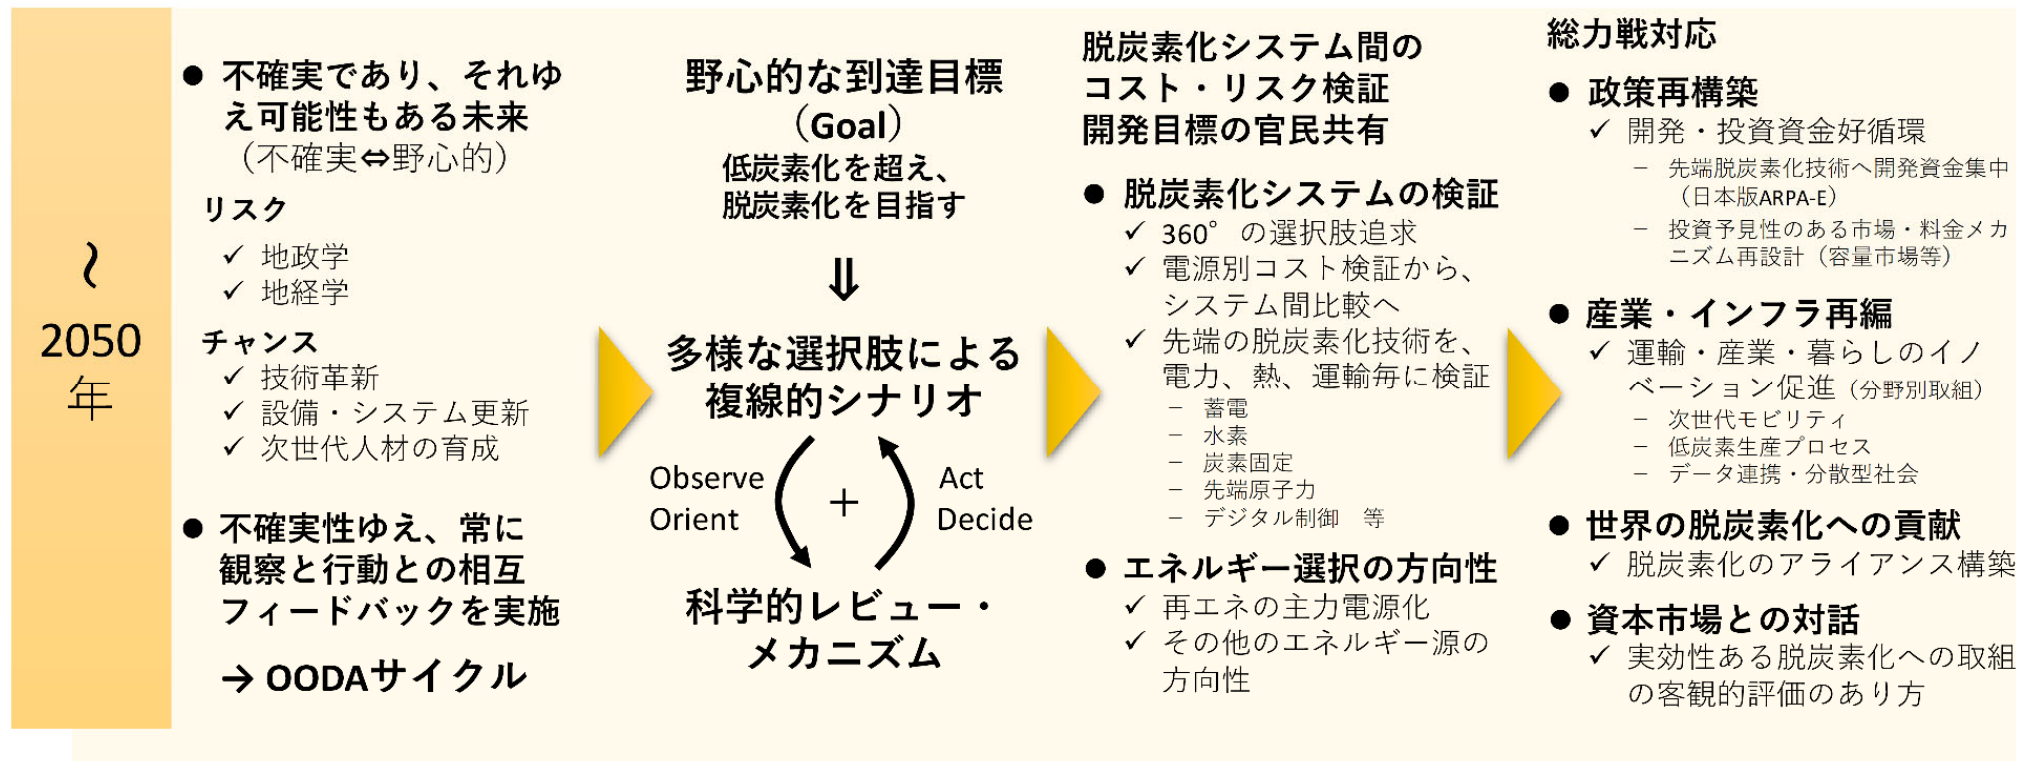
～
2050
年

● 不確実であり、それゆえ可能性もある未来
（不確実⇔野心的）

リスク
✓ 地政学
✓ 地経学

チャンス
✓ 技術革新
✓ 設備・システム更新
✓ 次世代人材の育成

● 不確実性ゆえ、常に観察と行動との相互フィードバックを実施

→ OODAサイクル

野心的な到達目標
（Goal）
低炭素化を超え、
脱炭素化を目指す

⇓

多様な選択肢による
複線的シナリオ

Observe
Orient
+
Act
Decide

科学的レビュー・
メカニズム

脱炭素化システム間の
コスト・リスク検証
開発目標の官民共有

● 脱炭素化システムの検証
✓ 360° の選択肢追求
✓ 電源別コスト検証から、システム間比較へ
✓ 先端の脱炭素化技術を、電力、熱、運輸毎に検証
– 蓄電
– 水素
– 炭素固定
– 先端原子力
– デジタル制御　等

● エネルギー選択の方向性
✓ 再エネの主力電源化
✓ その他のエネルギー源の方向性

総力戦対応

● 政策再構築
✓ 開発・投資資金好循環
– 先端脱炭素化技術へ開発資金集中（日本版ARPA-E）
– 投資予見性のある市場・料金メカニズム再設計（容量市場等）

● 産業・インフラ再編
✓ 運輸・産業・暮らしのイノベーション促進（分野別取組）
– 次世代モビリティ
– 低炭素生産プロセス
– データ連携・分散型社会

● 世界の脱炭素化への貢献
✓ 脱炭素化のアライアンス構築

● 資本市場との対話
✓ 実効性ある脱炭素化への取組の客観的評価のあり方